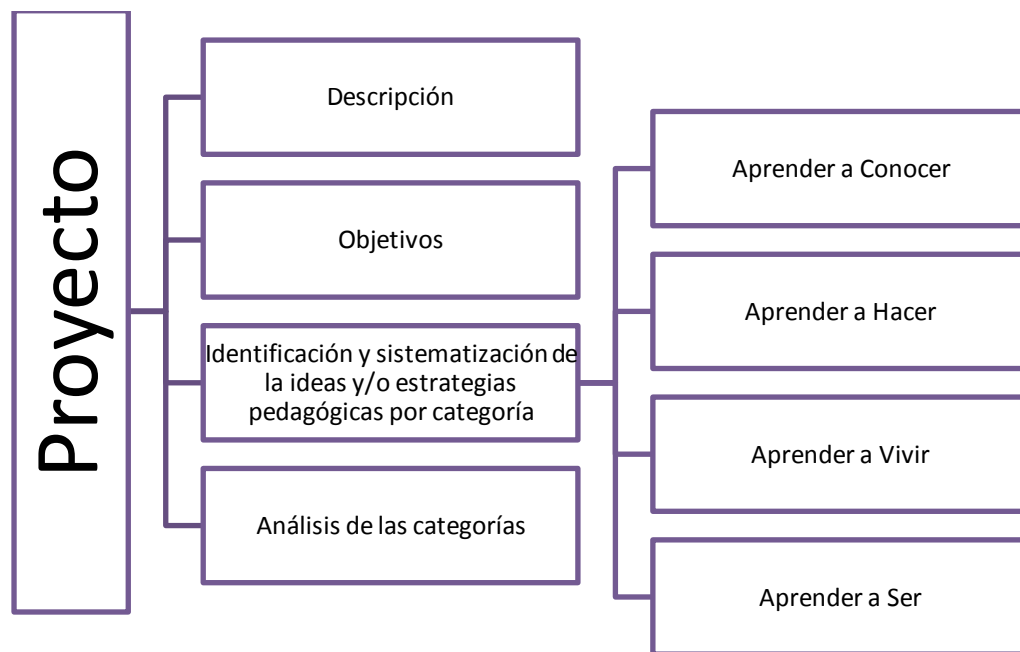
Proyecto

Descripción

Objetivos

Identificación y sistematización de la ideas y/o estrategias pedagógicas por categoría

Análisis de las categorías

Aprender a Conocer

Aprender a Hacer

Aprender a Vivir

Aprender a Ser